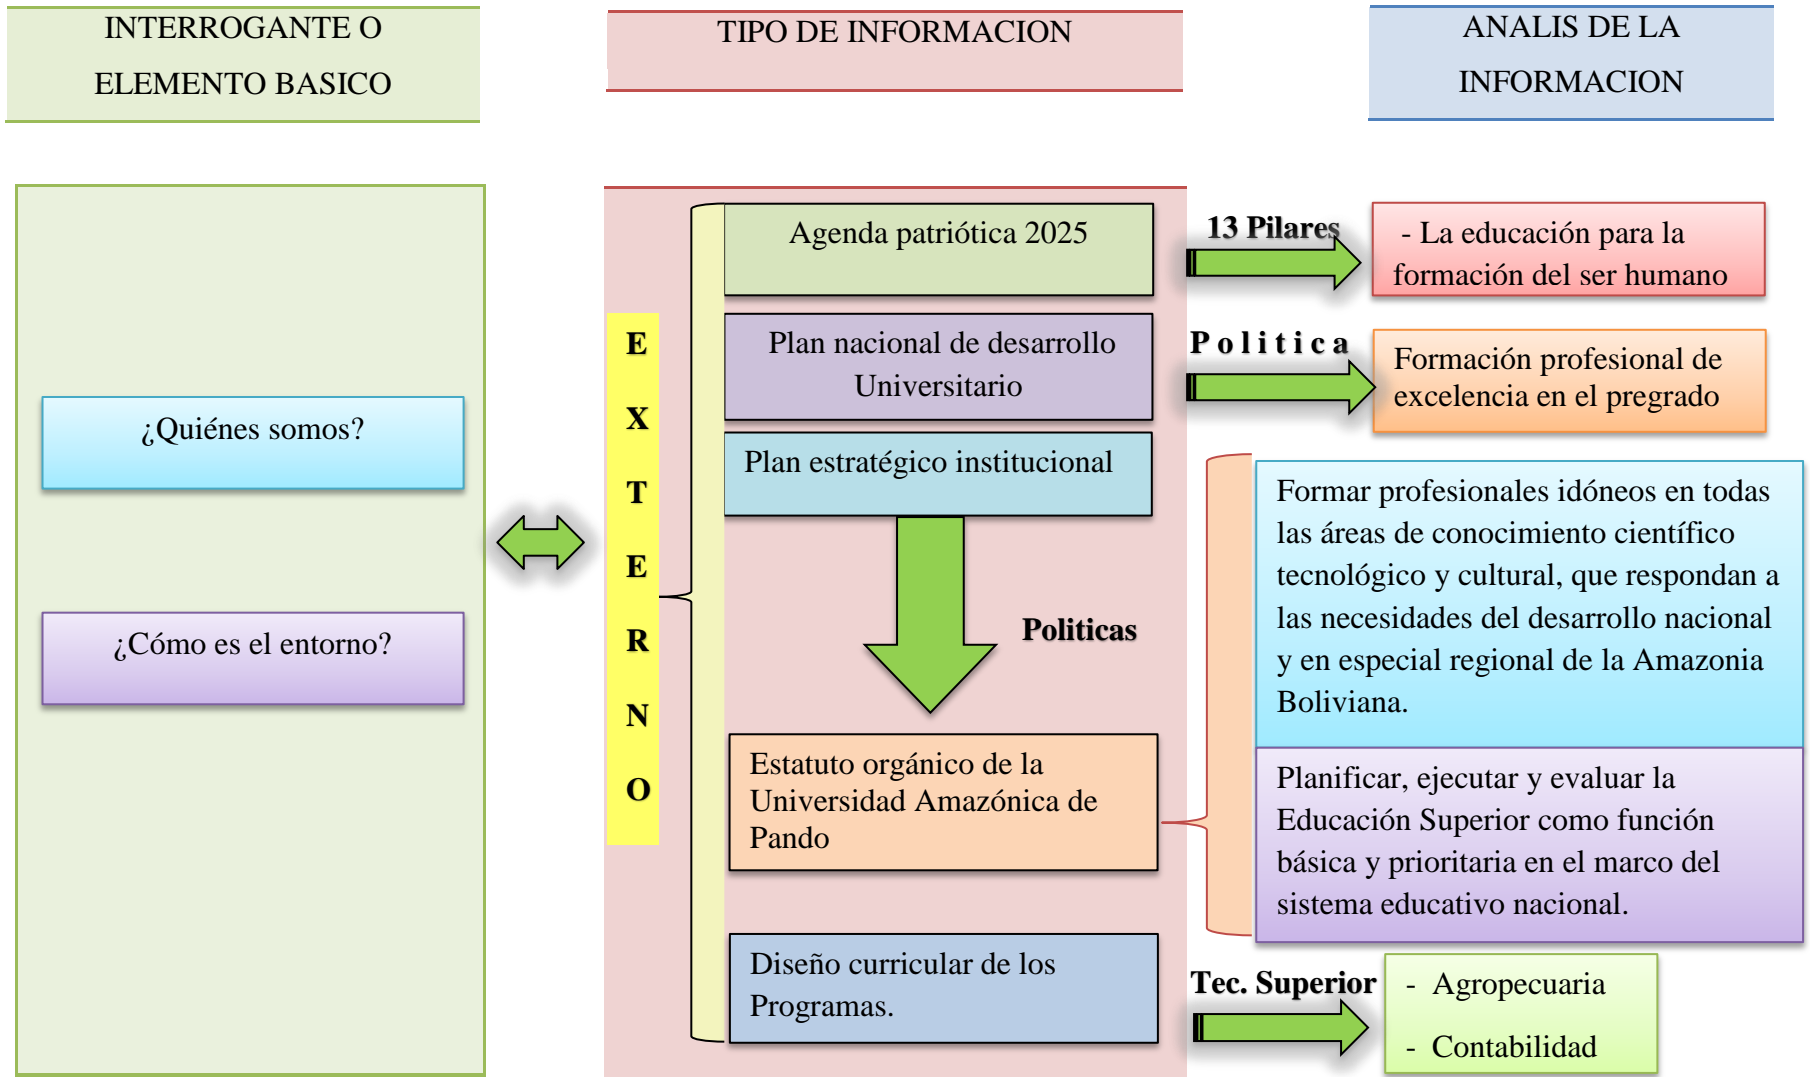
INTERROGANTE O ELEMENTO BASICO

TIPO DE INFORMACION

ANALIS DE LA INFORMACION

¿Quiénes somos?

¿Cómo es el entorno?

E X T E R N O

Agenda patriótica 2025

Plan nacional de desarrollo Universitario

Plan estratégico institucional

Politicas

Estatuto orgánico de la Universidad Amazónica de Pando

Diseño curricular de los Programas.

13 Pilares

- La educación para la formación del ser humano

Politica

Formación profesional de excelencia en el pregrado

Formar profesionales idóneos en todas las áreas de conocimiento científico tecnológico y cultural, que respondan a las necesidades del desarrollo nacional y en especial regional de la Amazonia Boliviana.

Planificar, ejecutar y evaluar la Educación Superior como función básica y prioritaria en el marco del sistema educativo nacional.

Tec. Superior

- Agropecuaria
- Contabilidad